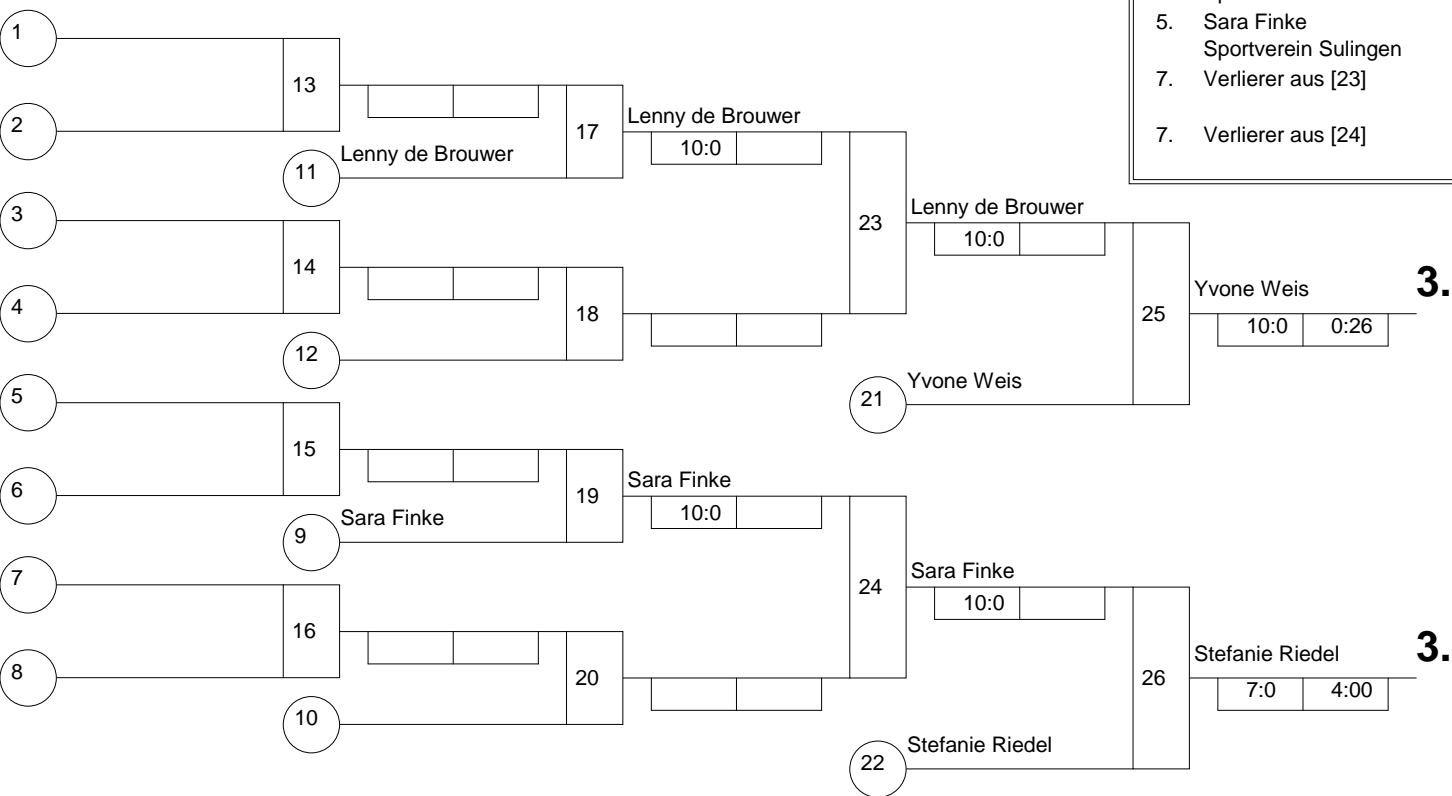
5. Sara Finke
Sportverein Sulingen

7. Verlierer aus [23]

7. Verlierer aus [24]

1

2

13

11 Lenny de Brouwer

17

Lenny de Brouwer

10:0

3

4

14

12

18

23

Lenny de Brouwer

10:0

25

Yvone Weis

10:0 | 0:26

3.

21 Yvone Weis

5

6

15

9 Sara Finke

19

Sara Finke

10:0

7

8

16

10

20

24

Sara Finke

10:0

26

Stefanie Riedel

7:0 | 4:00

3.

22 Stefanie Riedel